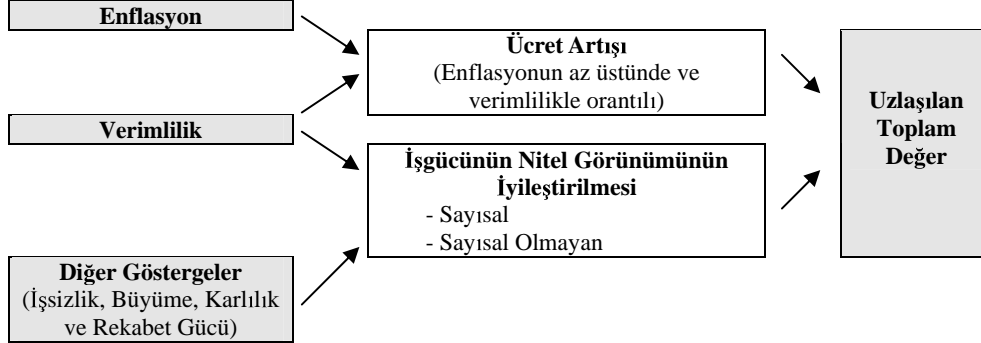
Enflasyon

Verimlilik

Diğer Göstergeler
(İşsizlik, Büyüme, Karlılık ve Rekabet Gücü)

Ücret Artışı
(Enflasyonun az üstünde ve verimlilikle orantılı)

İşgücünün Nitel Görünümünün İyileştirilmesi
- Sayısal
- Sayısal Olmayan

Uzlaşılan Toplam Değer